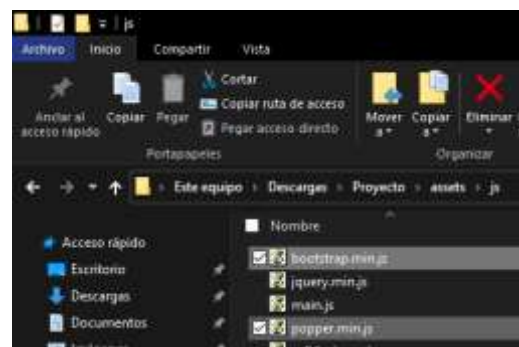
js

Archivo Inicio Compartir Vista

Anclar al acceso rápido Copiar Pegar Cortar Copiar ruta de acceso Pegar acceso directo

Portapapeles

Mover a Copiar a Eliminar

Organizar

Este equipo › Descargas › Proyecto › assets › js

Acceso rápido

Escritorio

Descargas

Documentos

Nombre

bootstrap.min.js

jquery.min.js

main.js

popper.min.js